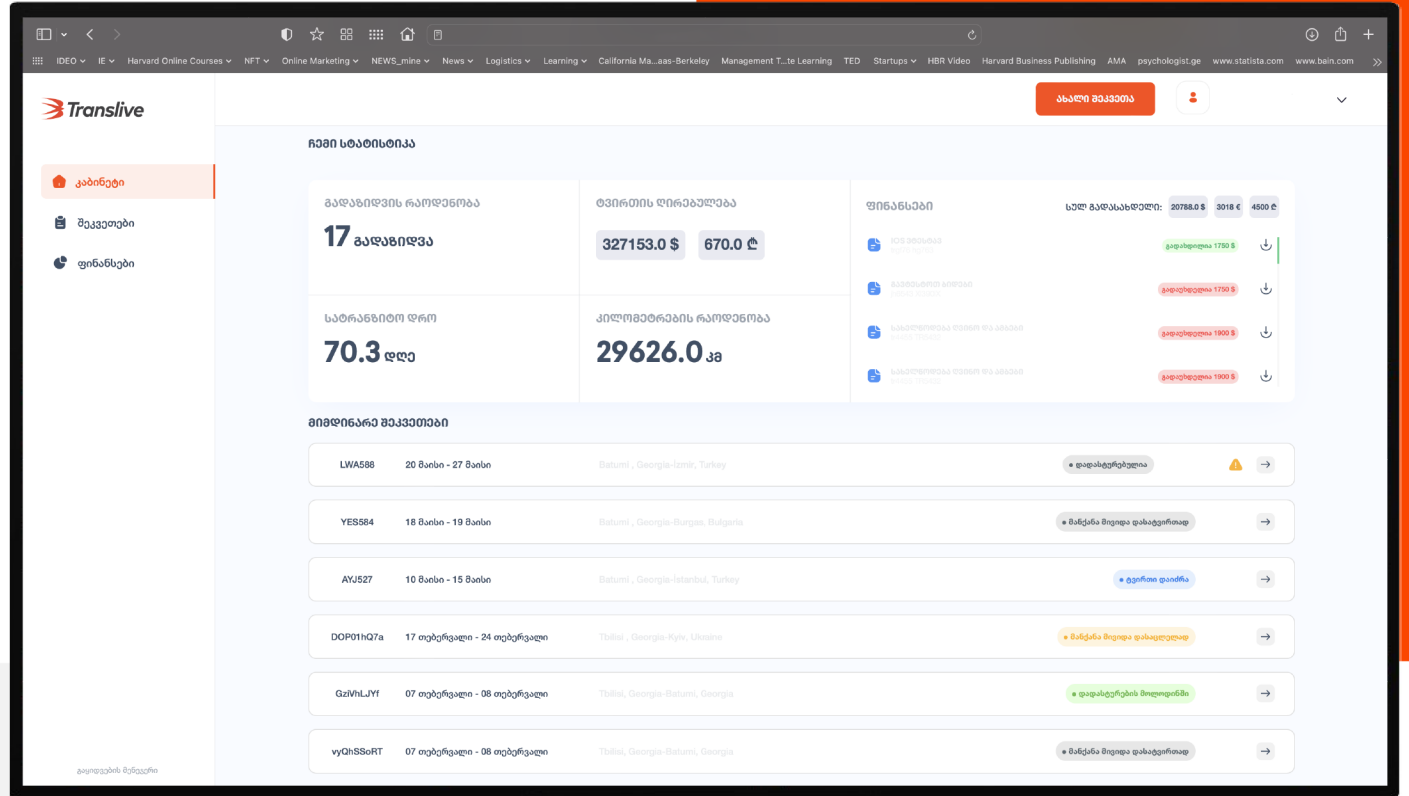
IDEO IE Harvard Online Courses NFT Online Marketing NEWS_mine News Logistics Learning California Ma...aas-Berkeley Management T...te Learning TED Startups HBR Video Harvard Business Publishing AMA psychologist.ge www.statista.com www.bain.com

Translive

ახალი შეკვეთა

კაბინეტი
შეკვეთები
ფინანსები

ჩემი სტატისტიკა

გადაზიდვის რაოდენობა
17 გადაზიდვა

ტვირთის ღირებულება
327153.0 $
670.0 ₾

სატრანზიტო დრო
70.3 დღე

კილომეტრების რაოდენობა
29626.0 კმ

ფინანსები
სულ გადასახდელი: 20788.0 $ 3018 € 4500 ₾

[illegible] გადახდილია 1750 $
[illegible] გადასახდელია 1750 $
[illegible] გადასახდელია 1900 $
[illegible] გადასახდელია 1900 $

მიმდინარე შეკვეთები

| LWA588 | 20 მაისი - 27 მაისი | Batumi , Georgia-Izmir, Turkey | დადასტურებულია |
|---|---|---|---|
| YES584 | 18 მაისი - 19 მაისი | Batumi , Georgia-Burgas, Bulgaria | მანქანა მივიდა დასატვირთად |
| AYJ527 | 10 მაისი - 15 მაისი | Batumi , Georgia-Istanbul, Turkey | ტვირთი დაიძრა |
| DOP01hQ7a | 17 თებერვალი - 24 თებერვალი | Tbilisi , Georgia-Kyiv, Ukraine | მანქანა მივიდა დასაცლელად |
| GziVhLJYf | 07 თებერვალი - 08 თებერვალი | Tbilisi, Georgia-Batumi, Georgia | დადასტურების მოლოდინში |
| vyQhSSoRT | 07 თებერვალი - 08 თებერვალი | Tbilisi, Georgia-Batumi, Georgia | მანქანა მივიდა დასატვირთად |

გაყიდვების მენეჯერი